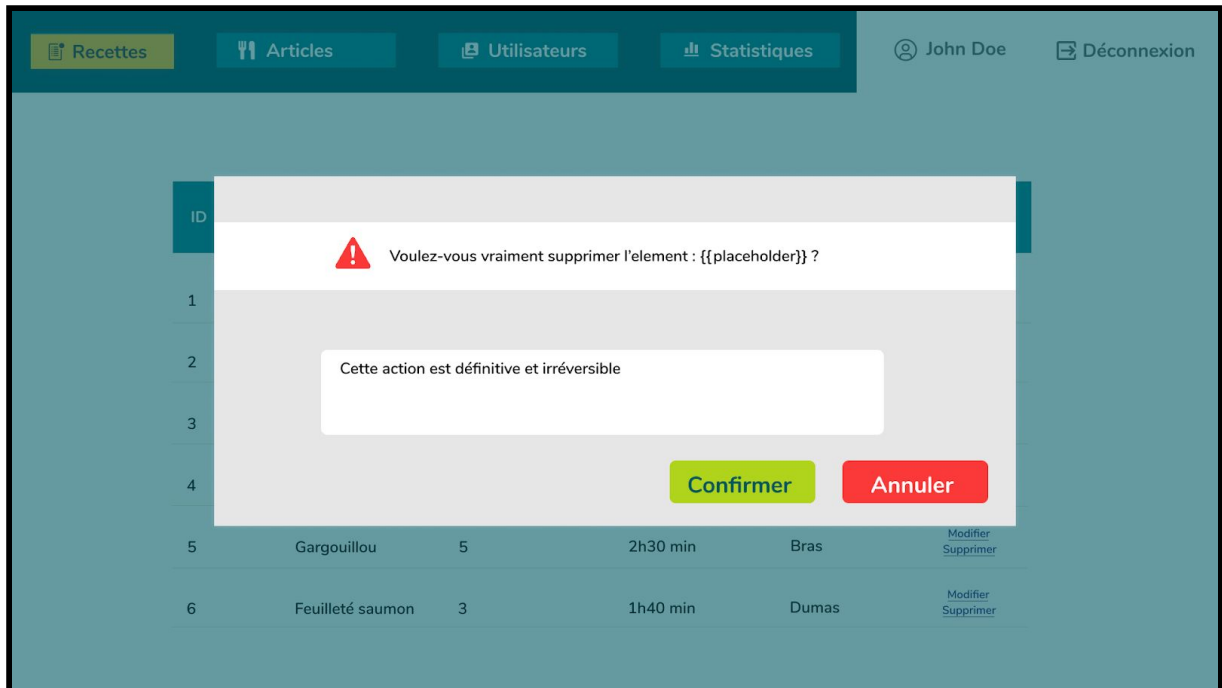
Recettes
Articles
Utilisateurs
Statistiques
John Doe
Déconnexion

ID

Voulez-vous vraiment supprimer l'element : {{placeholder}} ?

1
2
3
4

Cette action est définitive et irréversible

Confirmer
Annuler

| 5 | Gargouillou | 5 | 2h30 min | Bras | Modifier Supprimer |
|---|---|---|---|---|---|
| 6 | Feuilleté saumon | 3 | 1h40 min | Dumas | Modifier Supprimer |